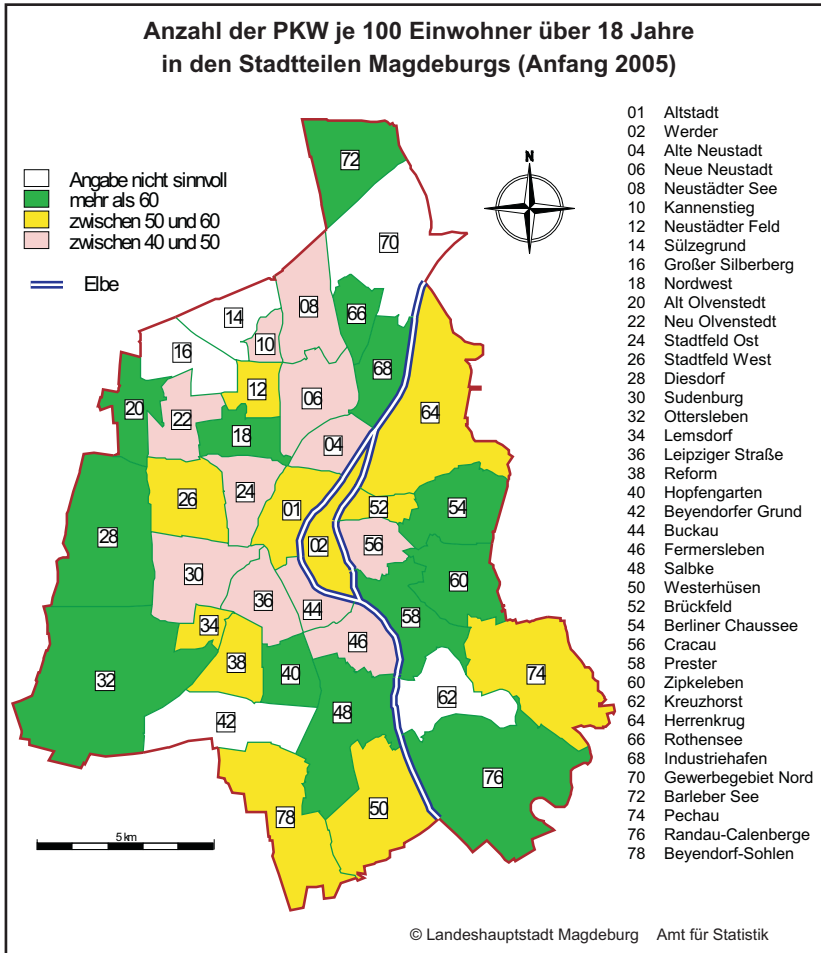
Anzahl der PKW je 100 Einwohner über 18 Jahre
in den Stadtteilen Magdeburgs (Anfang 2005)

Angabe nicht sinnvoll
mehr als 60
zwischen 50 und 60
zwischen 40 und 50

Elbe

N

72
70
14
08
66
10
16
68
12
06
20
22
64
18
04
26
24
01
52
54
28
02
56
30
60
36
34
44
58
46
38
74
40
32
62
42
48
76
78
50

5 km

01 Altstadt
02 Werder
04 Alte Neustadt
06 Neue Neustadt
08 Neustädter See
10 Kannenstieg
12 Neustädter Feld
14 Sülzegrund
16 Großer Silberberg
18 Nordwest
20 Alt Olvenstedt
22 Neu Olvenstedt
24 Stadtfeld Ost
26 Stadtfeld West
28 Diesdorf
30 Sudenburg
32 Ottersleben
34 Lemsdorf
36 Leipziger Straße
38 Reform
40 Hopfengarten
42 Beyendorfer Grund
44 Buckau
46 Fermersleben
48 Salbke
50 Westerhüsen
52 Brückfeld
54 Berliner Chaussee
56 Cracau
58 Prester
60 Zipkeleben
62 Kreuzhorst
64 Herrenkrug
66 Rothensee
68 Industriehafen
70 Gewerbegebiet Nord
72 Barleber See
74 Pechau
76 Randau-Calenberge
78 Beyendorf-Sohlen

© Landeshauptstadt Magdeburg Amt für Statistik